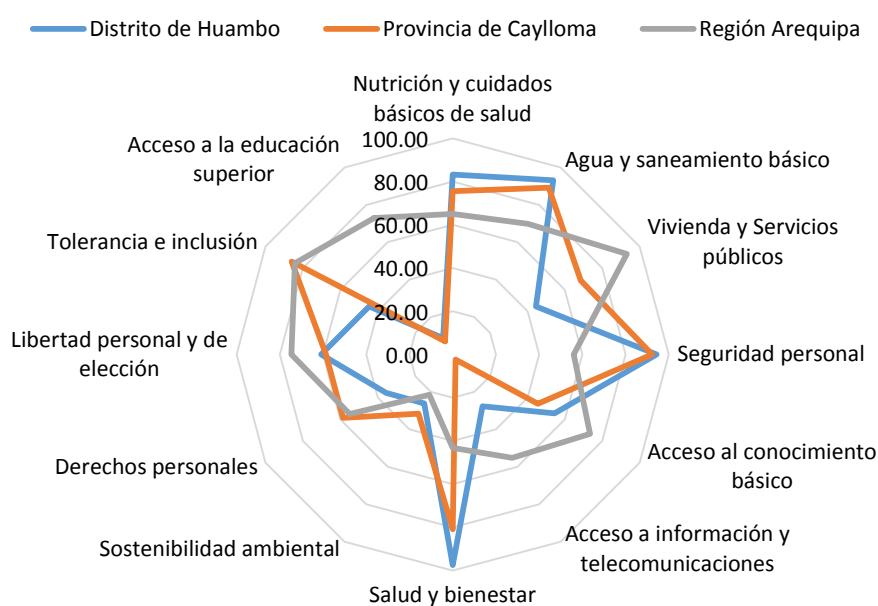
Distrito de Huambo
Provincia de Caylloma
Región Arequipa

Nutrición y cuidados básicos de salud
Agua y saneamiento básico
Vivienda y Servicios públicos
Seguridad personal
Acceso al conocimiento básico
Acceso a información y telecomunicaciones
Salud y bienestar
Sostenibilidad ambiental
Derechos personales
Libertad personal y de elección
Tolerancia e inclusión
Acceso a la educación superior

100.00
80.00
60.00
40.00
20.00
0.00